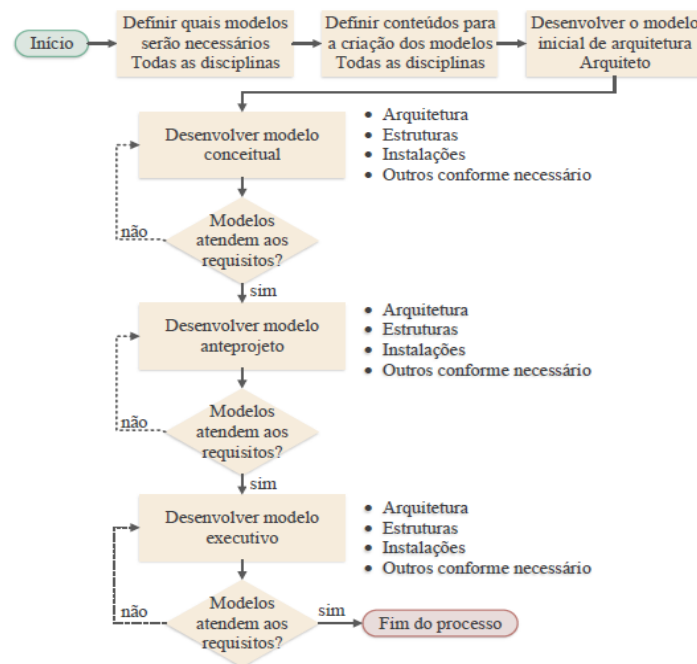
Início

Definir quais modelos serão necessários
Todas as disciplinas

Definir conteúdos para a criação dos modelos
Todas as disciplinas

Desenvolver o modelo inicial de arquitetura
Arquiteto

Desenvolver modelo conceitual

• Arquitetura
• Estruturas
• Instalações
• Outros conforme necessário

não

Modelos atendem aos requisitos?

sim

Desenvolver modelo anteprojeto

• Arquitetura
• Estruturas
• Instalações
• Outros conforme necessário

não

Modelos atendem aos requisitos?

sim

Desenvolver modelo executivo

• Arquitetura
• Estruturas
• Instalações
• Outros conforme necessário

não

Modelos atendem aos requisitos?

sim

Fim do processo